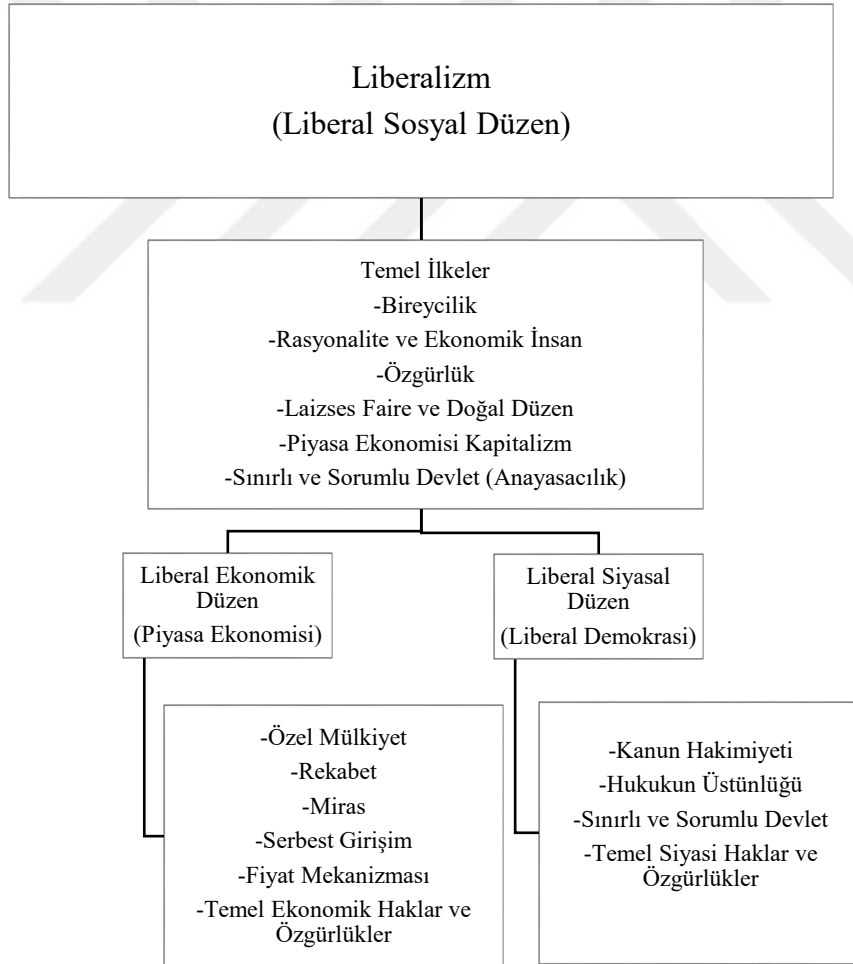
Liberalizm
(Liberal Sosyal Düzen)

Temel İlkeler
-Bireycilik
-Rasyonalite ve Ekonomik İnsan
-Özgürlük
-Laizses Faire ve Doğal Düzen
-Piyasa Ekonomisi Kapitalizm
-Sınırlı ve Sorumlu Devlet (Anayasacılık)

Liberal Ekonomik Düzen
(Piyasa Ekonomisi)

Liberal Siyasal Düzen
(Liberal Demokrasi)

-Özel Mülkiyet
-Rekabet
-Miras
-Serbest Girişim
-Fiyat Mekanizması
-Temel Ekonomik Haklar ve Özgürlükler

-Kanun Hakimiyeti
-Hukukun Üstünlüğü
-Sınırlı ve Sorumlu Devlet
-Temel Siyasi Haklar ve Özgürlükler